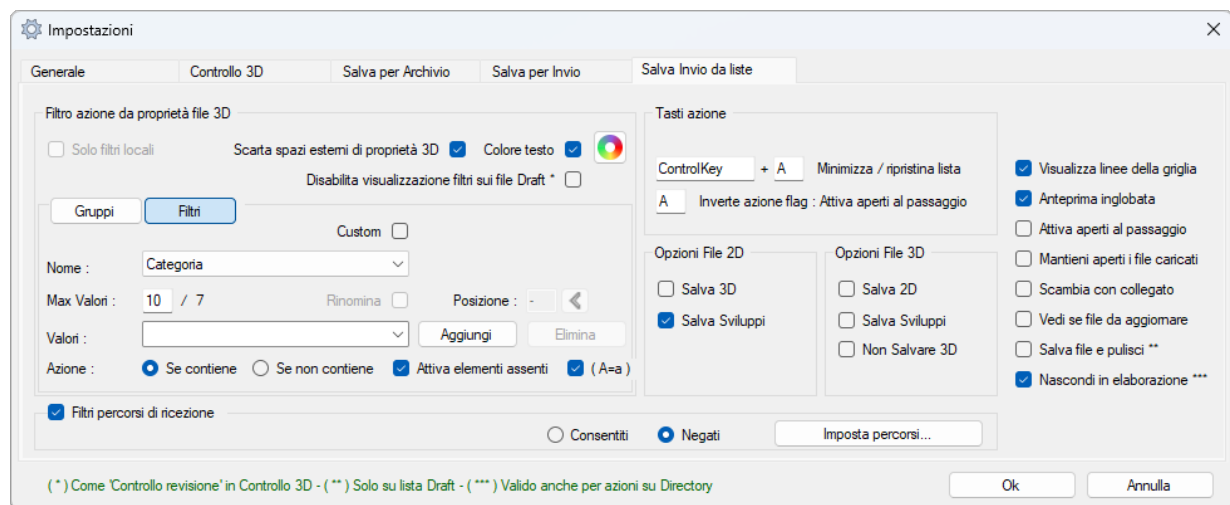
Impostazioni

Generale | Controllo 3D | Salva per Archivio | Salva per Invio | Salva Invio da liste

Filtro azione da proprietà file 3D

Solo filtri locali

Scarta spazi esterni di proprietà 3D

Colore testo

Disabilita visualizzazione filtri sui file Draft *

Gruppi | Filtri

Custom

Nome : Categoria

Max Valori : 10 / 7

Rinomina

Posizione : -

Valori :

Aggiungi

Elimina

Azione : Se contiene Se non contiene Attiva elementi assenti ( A=a )

Filtri percorsi di ricezione

Consentiti Negati

Imposta percorsi...

Tasti azione

ControlKey + A Minimizza / ripristina lista

A Inverte azione flag : Attiva aperti al passaggio

Opzioni File 2D

Salva 3D

Salva Sviluppi

Opzioni File 3D

Salva 2D

Salva Sviluppi

Non Salvare 3D

Visualizza linee della griglia

Anteprima inglobata

Attiva aperti al passaggio

Mantieni aperti i file caricati

Scambia con collegato

Vedi se file da aggiornare

Salva file e pulisci **

Nascondi in elaborazione ***

( * ) Come 'Controllo revisione' in Controllo 3D - ( ** ) Solo su lista Draft - ( *** ) Valido anche per azioni su Directory

Ok

Annulla